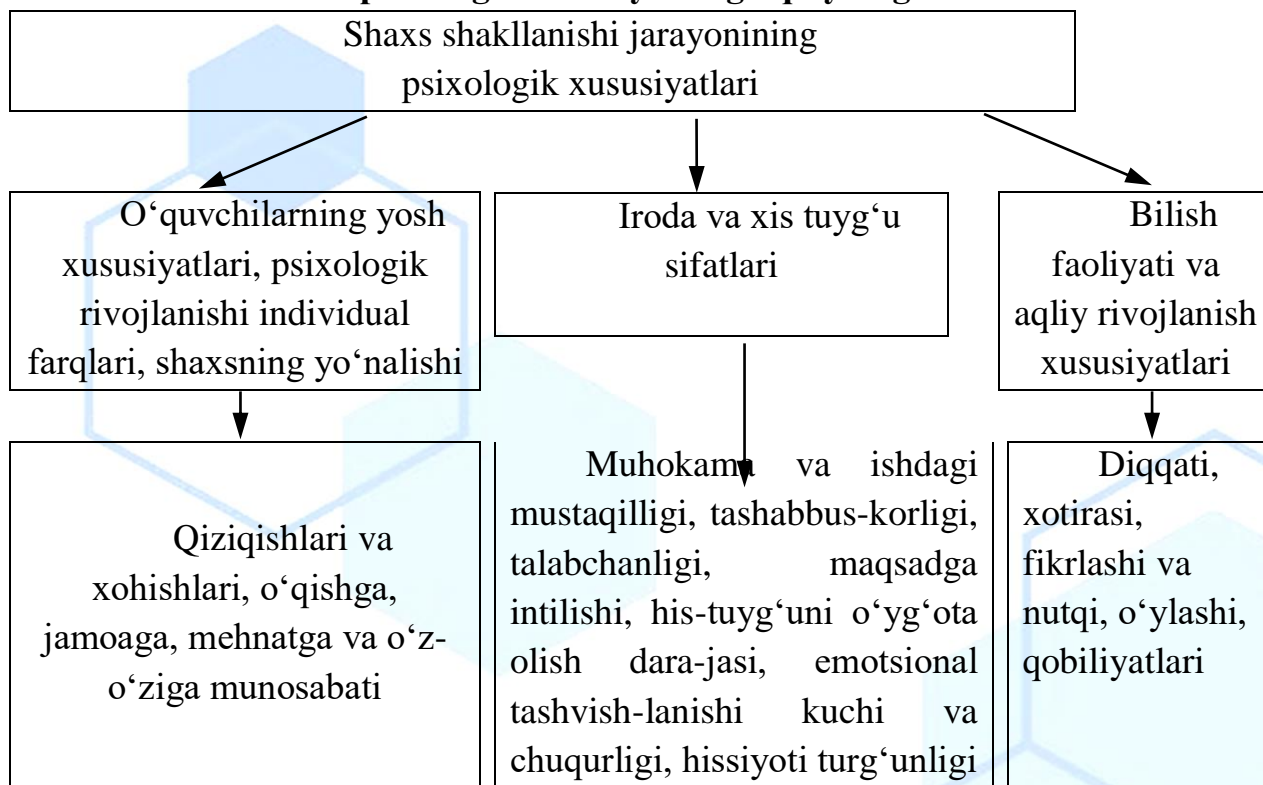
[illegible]

Shaxs shakllanishi jarayonining psixologik xususiyatlari

O‘quvchilarning yosh xususiyatlari, psixologik rivojlanishi individual farqlari, shaxsning yo‘nalishi

Iroda va xis tuyg‘u sifatlari

Bilish faoliyati va aqliy rivojlanish xususiyatlari

Qiziqishlari va xohishlari, o‘qishga, jamoaga, mehnatga va o‘z-o‘ziga munosabati

Muhokama va ishdagi mustaqilligi, tashabbus-korligi, talabchanligi, maqsadga intilishi, his-tuyg‘uni o‘yg‘ota olish dara-jasi, emotsional tashvish-lanishi kuchi va chuqurligi, hissiyoti turg‘unligi

Diqqati, xotirasi, fikrlashi va nutqi, o‘ylashi, qobiliyatlari